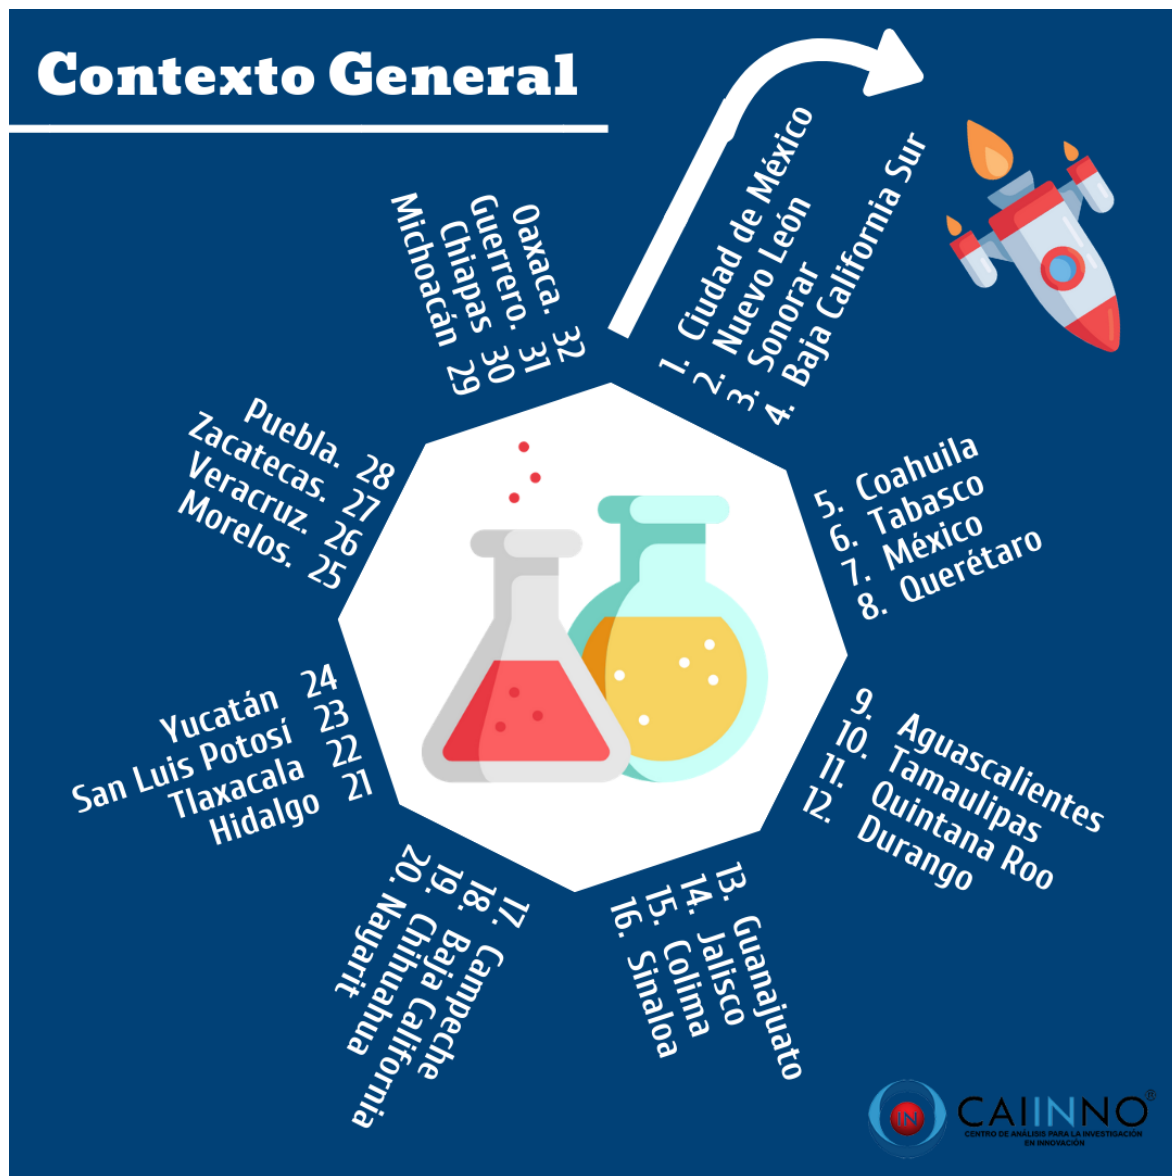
Contexto General

1. Ciudad de México
2. Nuevo León
3. Sonorar
4. Baja California Sur

5. Coahuila
6. Tabasco
7. México
8. Querétaro

9. Aguascalientes
10. Tamaulipas
11. Quintana Roo
12. Durango

13. Guanajuato
14. Jalisco
15. Colima
16. Sinaloa

17. Campeche
18. Baja California
19. Chihuahua
20. Nayarit

Hidalgo 21
Tlaxacala 22
San Luis Potosí 23
Yucatán 24

Morelos. 25
Veracruz. 26
Zacatecas. 27
Puebla. 28

Michoacán 29
Chiapas 30
Guerrero. 31
Oaxaca. 32

IN CAIINNO®
CENTRO DE ANÁLISIS PARA LA INVESTIGACIÓN EN INNOVACIÓN